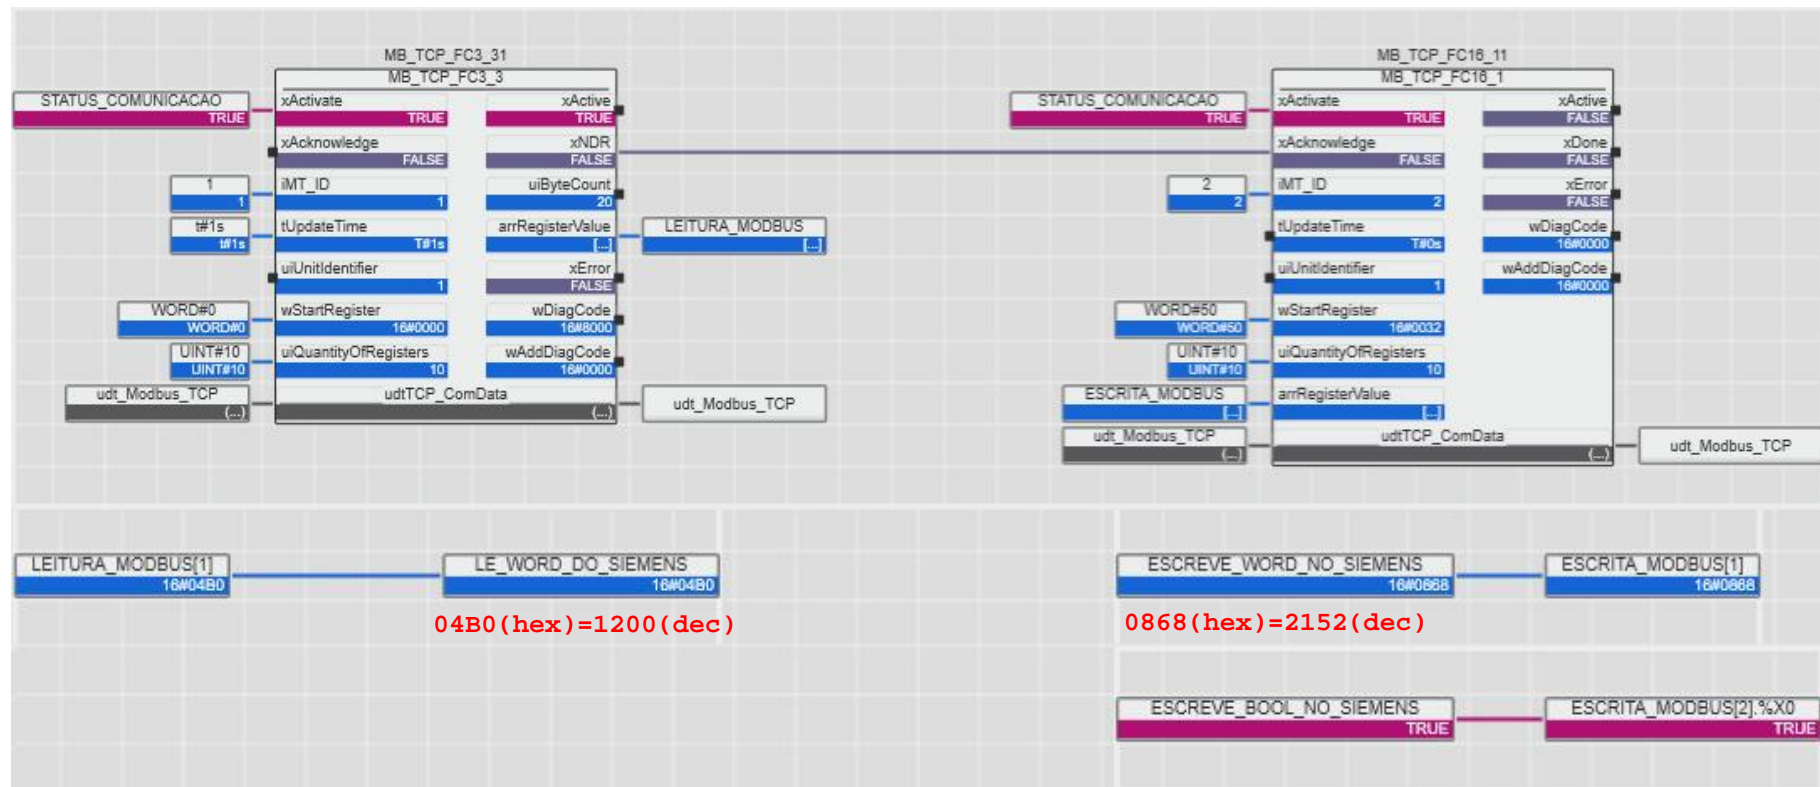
MB_TCP_FC3_31
MB_TCP_FC3_3

STATUS_COMUNICACAO
TRUE

xActivate
TRUE
xActive
TRUE

xAcknowledge
FALSE
xNDR
FALSE

1
1
iMT_ID
1
uiByteCount
20

t#1s
t#1s
tUpdateTime
T#1s
arrRegisterValue
[...]
LEITURA_MODBUS
[...]

uiUnitIdentifier
1
xError
FALSE

WORD#0
WORD#0
wStartRegister
16#0000
wDiagCode
16#8000

UINT#10
UINT#10
uiQuantityOfRegisters
10
wAddDiagCode
16#0000

udt_Modbus_TCP
(...)
udtTCP_ComData
(...)
udt_Modbus_TCP

MB_TCP_FC16_11
MB_TCP_FC16_1

STATUS_COMUNICACAO
TRUE

xActivate
TRUE
xActive
FALSE

xAcknowledge
FALSE
xDone
FALSE

2
2
iMT_ID
2
xError
FALSE

tUpdateTime
T#0s
wDiagCode
16#0000

uiUnitIdentifier
1
wAddDiagCode
16#0000

WORD#50
WORD#50
wStartRegister
16#0032

UINT#10
UINT#10
uiQuantityOfRegisters
10

ESCRITA_MODBUS
[...]
arrRegisterValue
[...]

udt_Modbus_TCP
(...)
udtTCP_ComData
(...)
udt_Modbus_TCP

LEITURA_MODBUS[1]
16#04B0
LE_WORD_DO_SIEMENS
16#04B0
04B0(hex)=1200(dec)

ESCREVE_WORD_NO_SIEMENS
16#0868
ESCRITA_MODBUS[1]
16#0868
0868(hex)=2152(dec)

ESCREVE_BOOL_NO_SIEMENS
TRUE
ESCRITA_MODBUS[2].%X0
TRUE